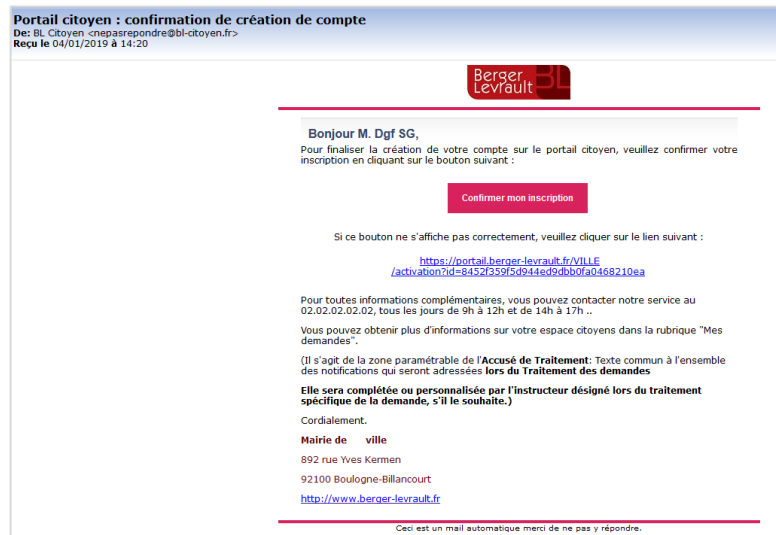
**Portail citoyen : confirmation de création de compte**
**De:** BL Citoyen <nepasrepondre@bl-citoyen.fr>
**Reçu le** 04/01/2019 **à** 14:20

Berger Levrault BL

**Bonjour M. Dgf SG,**

Pour finaliser la création de votre compte sur le portail citoyen, veuillez confirmer votre inscription en cliquant sur le bouton suivant :

Confirmer mon inscription

Si ce bouton ne s'affiche pas correctement, veuillez cliquer sur le lien suivant :

https://portail.berger-levrault.fr/VILLE/activation?id=8452f359f5d944ed9dbb0fa0468210ea

Pour toutes informations complémentaires, vous pouvez contacter notre service au 02.02.02.02.02, tous les jours de 9h à 12h et de 14h à 17h ..

Vous pouvez obtenir plus d'informations sur votre espace citoyens dans la rubrique "Mes demandes".

(Il s'agit de la zone paramétrable de l'**Accusé de Traitement**: Texte commun à l'ensemble des notifications qui seront adressées **lors du Traitement des demandes**

**Elle sera complétée ou personnalisée par l'instructeur désigné lors du traitement spécifique de la demande, s'il le souhaite.)**

Cordialement.

**Mairie de ville**

892 rue Yves Kermen

92100 Boulogne-Billancourt

http://www.berger-levrault.fr

Ceci est un mail automatique merci de ne pas y répondre.